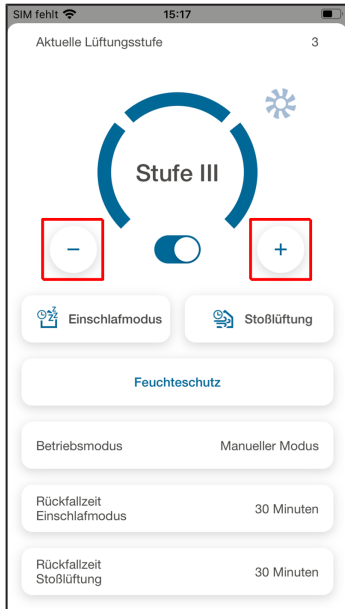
SIM fehlt 15:17

Aktuelle Lüftungsstufe 3

Stufe III

−

+

Einschlafmodus

Stoßlüftung

Feuchteschutz

Betriebsmodus Manueller Modus

Rückfallzeit Einschlafmodus 30 Minuten

Rückfallzeit Stoßlüftung 30 Minuten